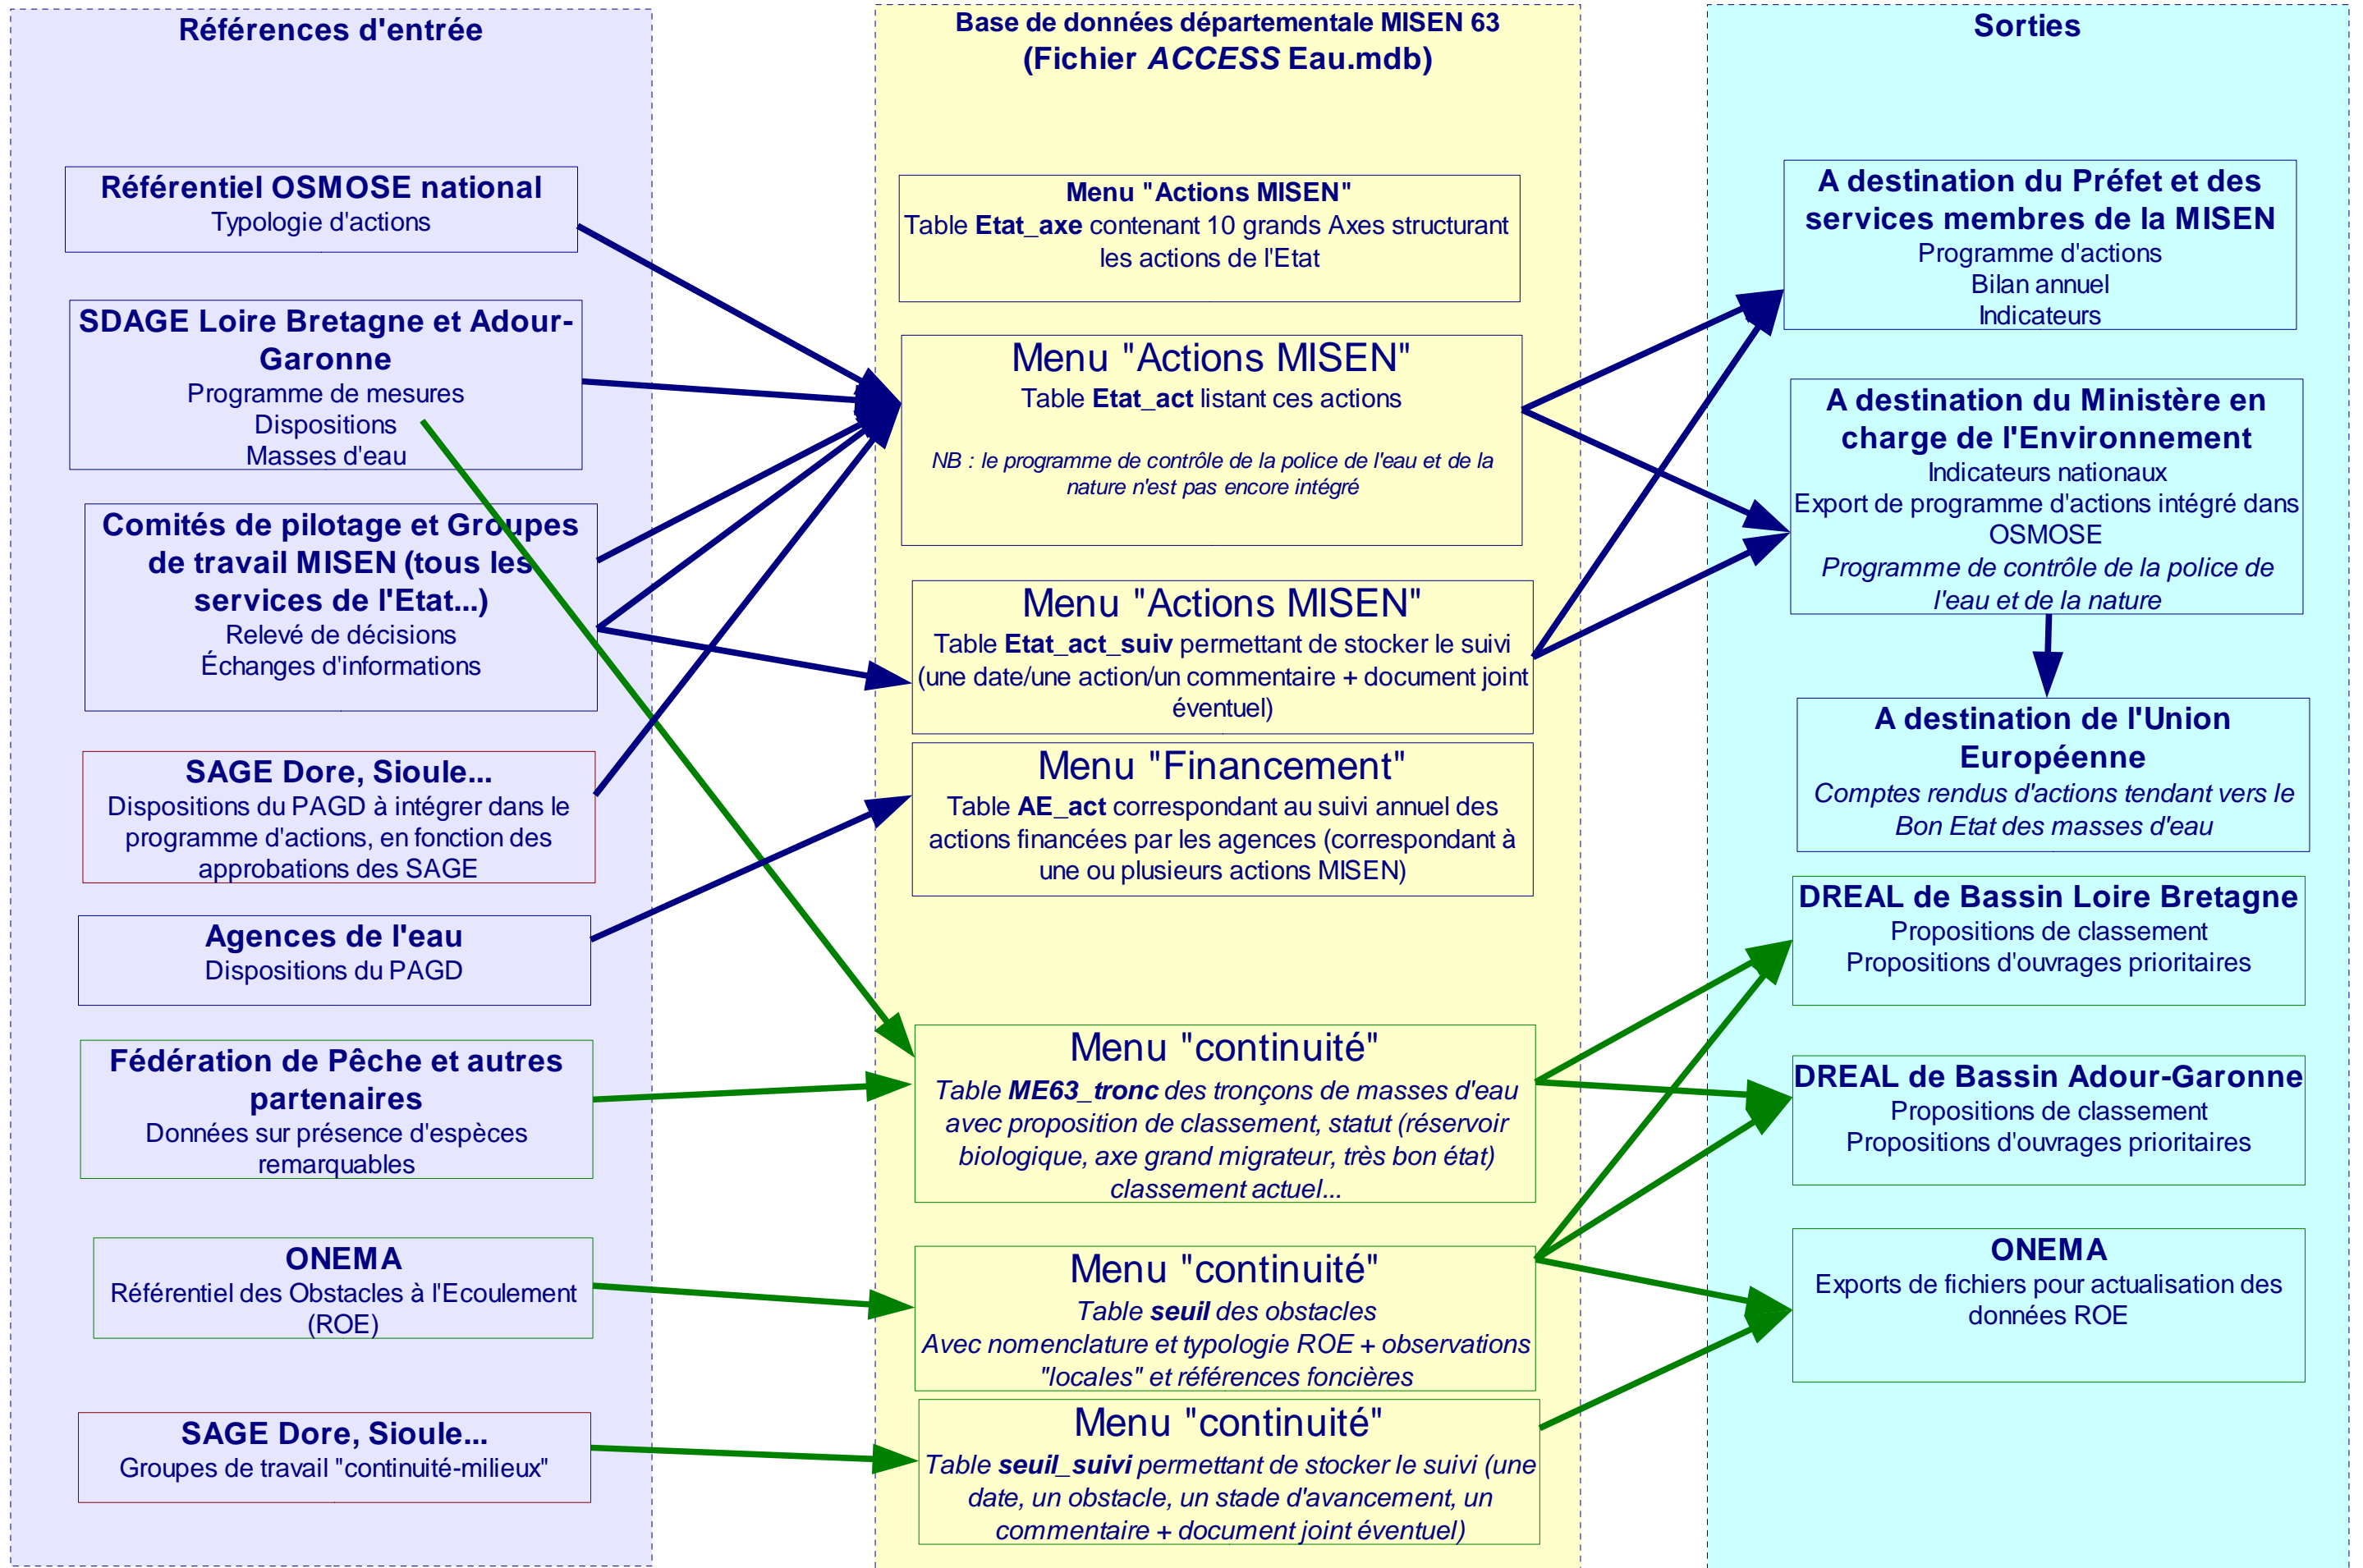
Références d'entrée

Référentiel OSMOSE national
Typologie d'actions

SDAGE Loire Bretagne et Adour-Garonne
Programme de mesures
Dispositions
Masses d'eau

Comités de pilotage et Groupes de travail MISEN (tous les services de l'Etat...)
Relevé de décisions
Échanges d'informations

SAGE Dore, Sioule...
Dispositions du PAGD à intégrer dans le programme d'actions, en fonction des approbations des SAGE

Agences de l'eau
Dispositions du PAGD

Fédération de Pêche et autres partenaires
Données sur présence d'espèces remarquables

ONEMA
Référentiel des Obstacles à l'Ecoulement (ROE)

SAGE Dore, Sioule...
Groupes de travail "continuité-milieux"

Base de données départementale MISEN 63
(Fichier *ACCESS* Eau.mdb)

Menu "Actions MISEN"
Table **Etat_axe** contenant 10 grands Axes structurant les actions de l'Etat

Menu "Actions MISEN"
Table **Etat_act** listant ces actions
*NB : le programme de contrôle de la police de l'eau et de la nature n'est pas encore intégré*

Menu "Actions MISEN"
Table **Etat_act_suiv** permettant de stocker le suivi (une date/une action/un commentaire + document joint éventuel)

Menu "Financement"
Table **AE_act** correspondant au suivi annuel des actions financées par les agences (correspondant à une ou plusieurs actions MISEN)

Menu "continuité"
*Table **ME63_tronc** des tronçons de masses d'eau avec proposition de classement, statut (réservoir biologique, axe grand migrateur, très bon état) classement actuel...*

Menu "continuité"
*Table **seuil** des obstacles*
*Avec nomenclature et typologie ROE + observations "locales" et références foncières*

Menu "continuité"
*Table **seuil_suivi** permettant de stocker le suivi (une date, un obstacle, un stade d'avancement, un commentaire + document joint éventuel)*

Sorties

A destination du Préfet et des services membres de la MISEN
Programme d'actions
Bilan annuel
Indicateurs

A destination du Ministère en charge de l'Environnement
Indicateurs nationaux
Export de programme d'actions intégré dans OSMOSE
*Programme de contrôle de la police de l'eau et de la nature*

A destination de l'Union Européenne
*Comptes rendus d'actions tendant vers le Bon Etat des masses d'eau*

DREAL de Bassin Loire Bretagne
Propositions de classement
Propositions d'ouvrages prioritaires

DREAL de Bassin Adour-Garonne
Propositions de classement
Propositions d'ouvrages prioritaires

ONEMA
Exports de fichiers pour actualisation des données ROE